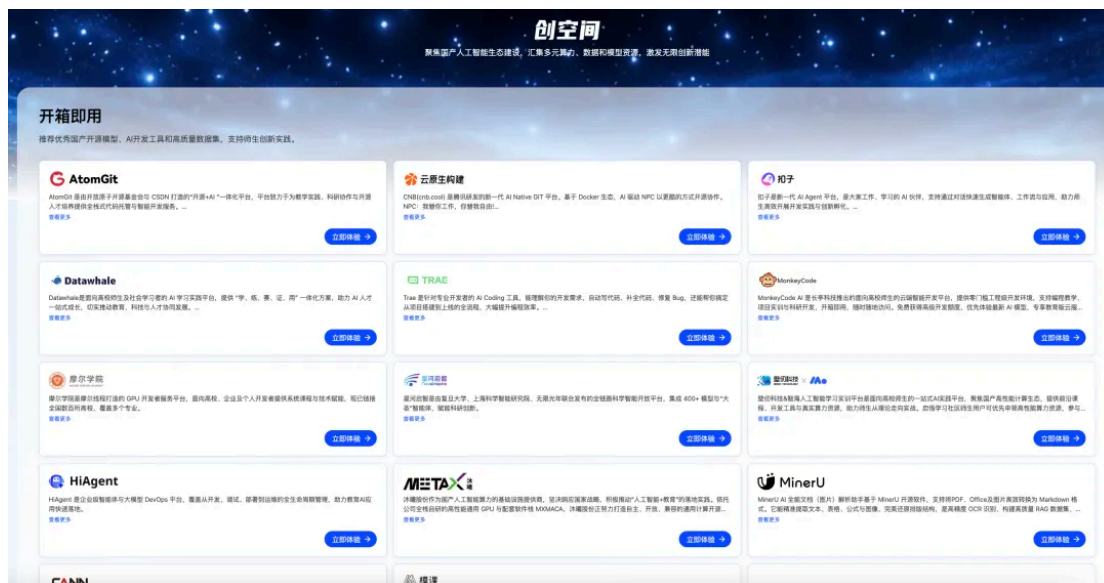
创空间

聚焦国产人工智能生态建设，汇集多元算力、数据和模型资源，激发无限创新潜能

开箱即用

推荐优秀国产开源模型、AI开发工具和高质量数据集，支持师生创新实践。

AtomGit

AtomGit 是由开放原子开源基金会与 CSDN 打造的"开源+AI"一体化平台，平台致力于为教学实践、科研协作与开源人才培养提供全栈式代码托管与智能开发服务。...

查看更多

立即体验 →

云原生构建

CNB(cnb.cool) 是腾讯孵化的新一代 AI Native DIT 平台。基于 Docker 生态，AI 驱动 NPC 以更简的方式开源协作。NPC：我替你工作，你替我自由!...

查看更多

立即体验 →

扣子

扣子是新一代 AI Agent 平台，是大家工作、学习的 AI 伙伴，支持通过对话快速生成智能体、工作流与应用，助力师生高效开展开发实践与创新研究。...

查看更多

立即体验 →

Datawhale

Datawhale是面向高校师生及社会学习者的 AI 学习实践平台，提供"学、练、赛、证、用"一体化方案，助力 AI 人才一站式成长，切实推动教育、科技与人才协同发展。...

查看更多

立即体验 →

TRAE

Trae 是针对专业开发者的 AI Coding 工具，能理解你的开发需求，自动写代码、补全代码、修复 Bug，还能帮你搞定从项目搭建到上线的全流程，大幅提升编程效率。...

查看更多

立即体验 →

MonkeyCode

MonkeyCode AI 是长亭科技推出的面向高校师生的云端智能开发平台，提供零门槛工程级开发环境，支持编程教学、项目实训与科研开发，开箱即用，随时随地访问。免费获得高级开发额度，优先体验最新 AI 模型，专享教育版云服...

查看更多

立即体验 →

摩尔学院

摩尔学院是摩尔线程打造的 GPU 开发者服务平台，面向高校、企业及个人开发者提供系统课程与技术赋能，现已链接全国数百所高校，覆盖多个专业。...

查看更多

立即体验 →

星河启智

星河启智是由复旦大学、上海科学智能研究院、无限光年联合发布的全链路科学智能开放平台，集成 400+ 模型与"大象"智能体，赋能科研创新。...

查看更多

立即体验 →

星河科技 × Mo

星河科技与魔海人工智能学习实训平台是面向师生的一站式AI实践平台，聚焦国产高性能计算生态，提供前沿课程、开发工具与真实算力资源，助力师生从理论走向实践。启强学习社区师生用户可优先申领高性能算力资源，参与...

查看更多

立即体验 →

HiAgent

HiAgent 是企业级智能体与大模型 DevOps 平台，覆盖从开发、调试、部署到运维的全生命周期管理，助力教育AI应用快速落地。

查看更多

立即体验 →

METAX 沐曦

沐曦股份作为国产人工智能算力的基础设施提供商，坚决响应国家战略，积极推动"人工智能+教育"的落地实践。依托公司全栈自研的高性能通用 GPU 与配套软件栈 MXMACA，沐曦股份正努力打造自主、开放、兼容的通用计算开源...

查看更多

立即体验 →

MinerU

MinerU AI 全能文档（图片）解析助手基于 MinerU 开源项目，支持将PDF、Office及图片高效转换为 Markdown 格式。它能精准提取文本、表格、公式与图像，完美还原排版结构，是高精度 OCR 识别、构建高质量 RAG 数据集、...

查看更多

立即体验 →

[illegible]

模课